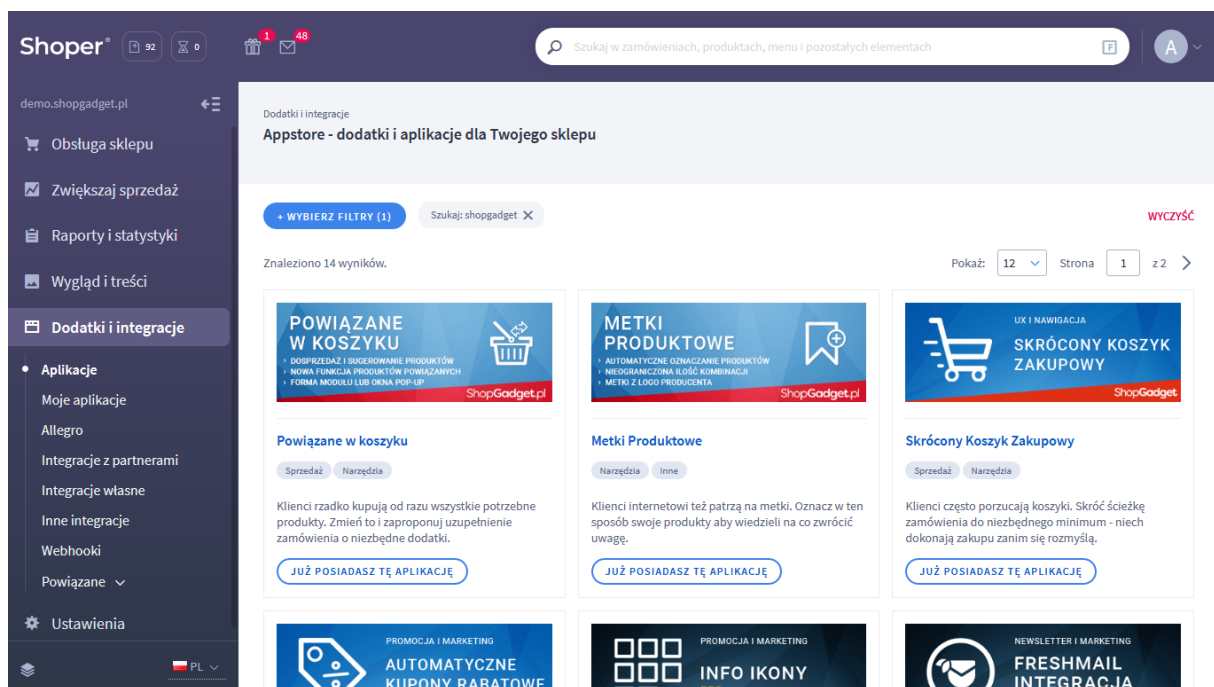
Shoper° 92 0 1 48 Szukaj w zamówieniach, produktach, menu i pozostałych elementach F A

demo.shopgadget.pl

Obsługa sklepu
Zwiększaj sprzedaż
Raporty i statystyki
Wygląd i treści
Dodatki i integracje
Aplikacje
Moje aplikacje
Allegro
Integracje z partnerami
Integracje własne
Inne integracje
Webhooki
Powiązane
Ustawienia
PL

Dodatki i integracje
Appstore - dodatki i aplikacje dla Twojego sklepu

+ WYBIERZ FILTRY (1) Szukaj: shopgadget WYCZYŚĆ

Znaleziono 14 wyników.

Pokaż: 12 Strona 1 z 2

POWIĄZANE W KOSZYKU
DOSPRZEDAŻ I SUGEROWANIE PRODUKTÓW
NOWA FUNKCJA PRODUKTÓW POWIĄZANYCH
FORMA MODUŁU LUB OKNA POP-UP
ShopGadget.pl

Powiązane w koszyku
Sprzedaż Narzędzia
Klienci rzadko kupują od razu wszystkie potrzebne produkty. Zmień to i zaproponuj uzupełnienie zamówienia o niezbędne dodatki.
JUŻ POSIADASZ TĘ APLIKACJĘ

METKI PRODUKTOWE
AUTOMATYCZNE OZNACZANIE PRODUKTÓW
NIEOGRANICZONA ILOŚĆ KOMBINACJI
METKI Z LOGO PRODUCENTA
ShopGadget.pl

Metki Produktowe
Narzędzia Inne
Klienci internetowi też patrzą na metki. Oznacz w ten sposób swoje produkty aby wiedzieli na co zwrócić uwagę.
JUŻ POSIADASZ TĘ APLIKACJĘ

UX I NAWIGACJA
SKRÓCONY KOSZYK ZAKUPOWY
ShopGadget

Skrócony Koszyk Zakupowy
Sprzedaż Narzędzia
Klienci często porzucają koszyki. Skróć ścieżkę zamówienia do niezbędnego minimum - niech dokonają zakupu zanim się rozmyślą.
JUŻ POSIADASZ TĘ APLIKACJĘ

PROMOCJA I MARKETING
AUTOMATYCZNE KUPONY RABATOWE

PROMOCJA I MARKETING
INFO IKONY

NEWSLETTER I MARKETING
FRESHMAIL INTEGRACJA